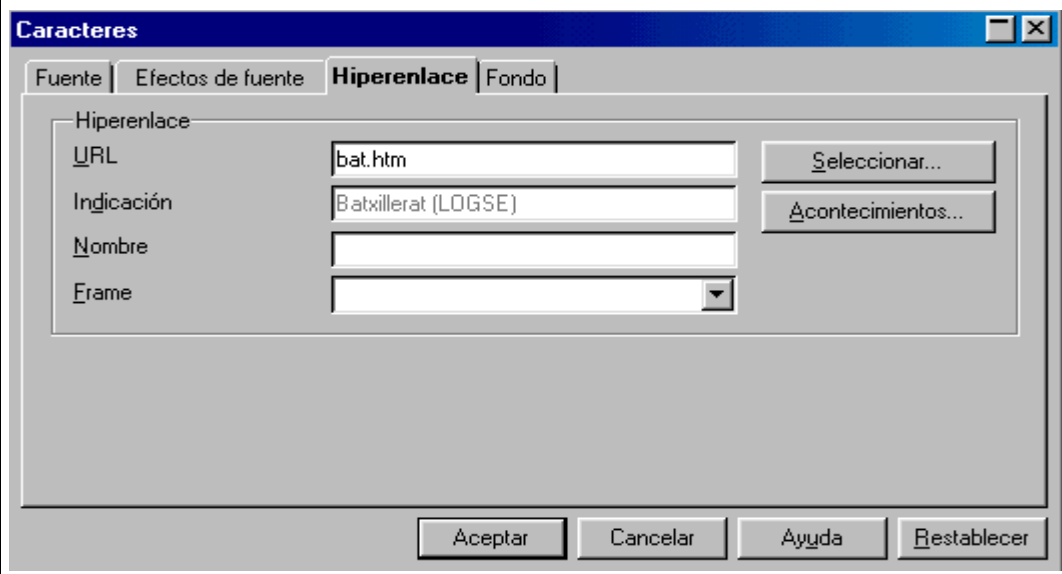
Caracteres

Fuente | Efectos de fuente | Hiperenlace | Fondo

Hiperenlace

URL bat.htm

Indicación Batxillerat (LOGSE)

Nombre

Frame

Seleccionar...

Acontecimientos...

Aceptar Cancelar Ayuda Restablecer